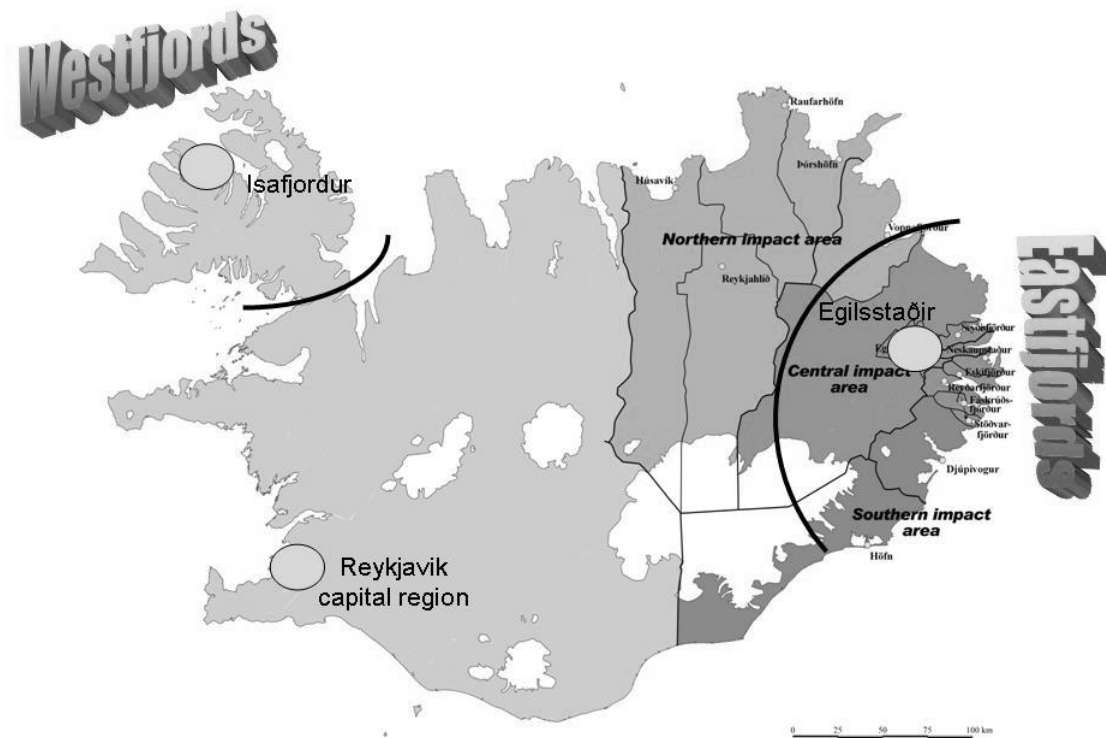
Westfjords

Isafjordur

Raufarhöfn

Húsavík

Þórshöfn

Vopnafjörður

Northern impact area

Reykjahlíð

Eastfjords

Egilsstaðir

Seyðisfjörður

Neskaupstaður

Eskifjörður

Central impact area

Reyðarfjörður

Fáskrúðsfjörður

Stöðvarfjörður

Djúpivogur

Southern impact area

Höfn

Reykjavik capital region

0 25 50 75 100 km